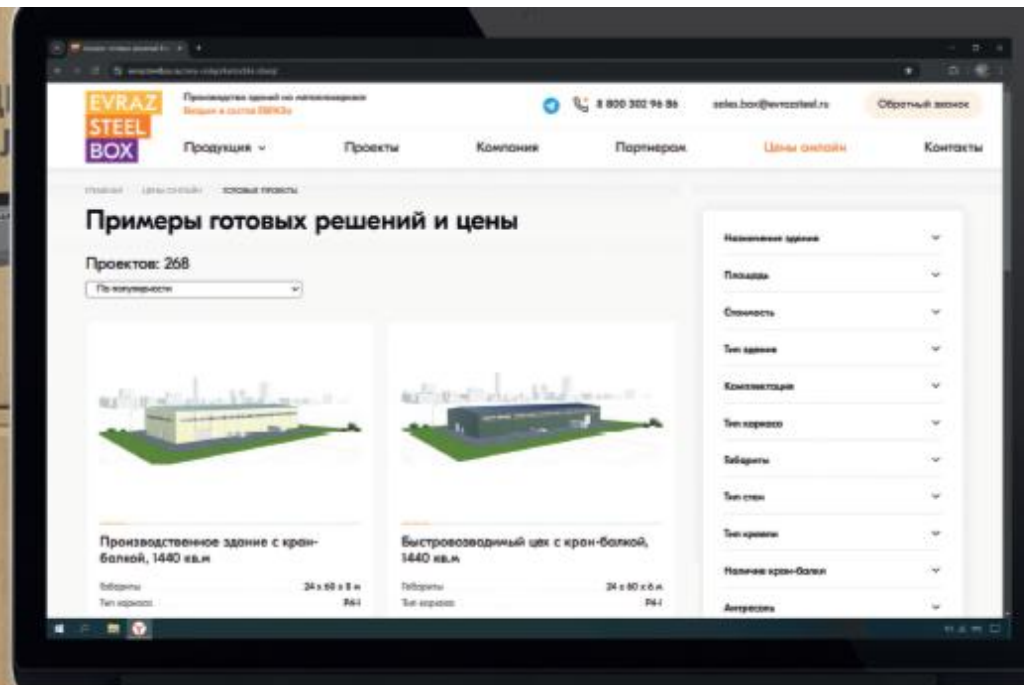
EVRAZ STEEL BOX

Производство зданий из металлоконструкций
Входим в состав ЕВРАЗа

8 800 302 96 86

sales.box@evrazsteel.ru

Обратный звонок

Продукция

Проекты

Компания

Партнерам

Цены онлайн

Контакты

Главная · Цены онлайн · Готовые проекты

Примеры готовых решений и цены

Проектов: 268

По популярности

Производственное здание с кран-балкой, 1440 кв.м

Габариты 24 x 60 x 8 м
Тип каркаса Р4-1

Быстровозводимый цех с кран-балкой, 1440 кв.м

Габариты 24 x 60 x 6 м
Тип каркаса Р4-1

Назначение здания

Площадь

Стоимость

Тип здания

Комплектация

Тип каркаса

Габариты

Тип стен

Тип кровли

Наличие кран-балки

Антресоль